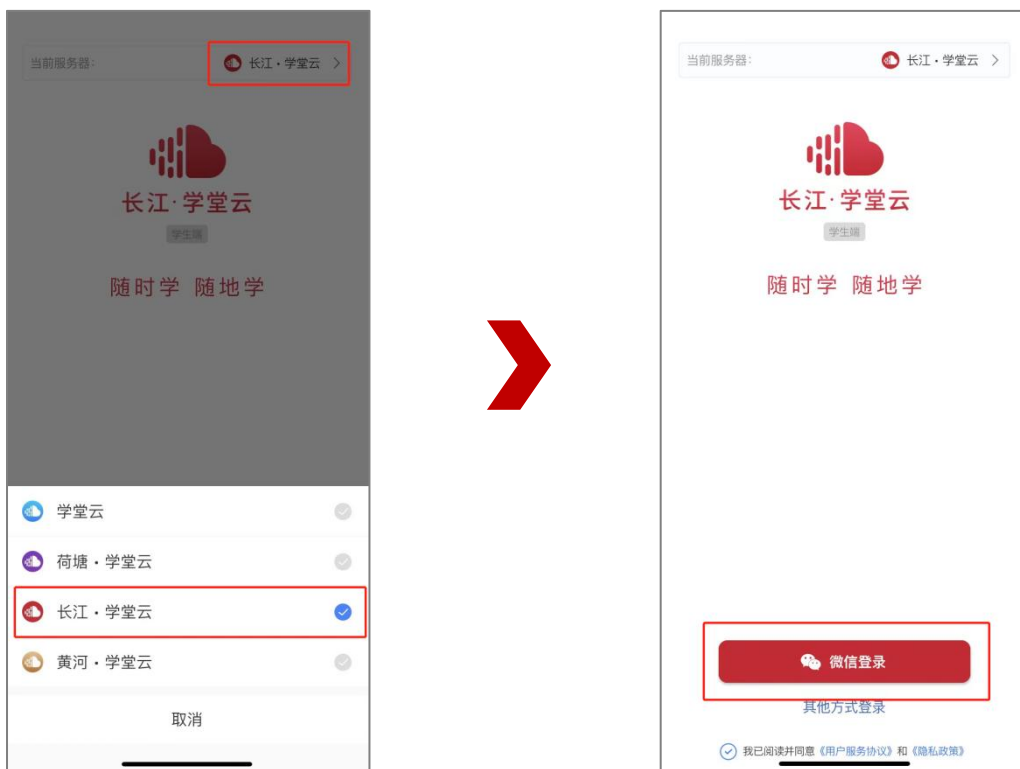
当前服务器:
长江·学堂云

长江·学堂云
学生端
随时学 随地学

学堂云
荷塘·学堂云
长江·学堂云
黄河·学堂云
取消

当前服务器:
长江·学堂云

长江·学堂云
学生端
随时学 随地学

微信登录
其他方式登录
我已阅读并同意《用户服务协议》和《隐私政策》